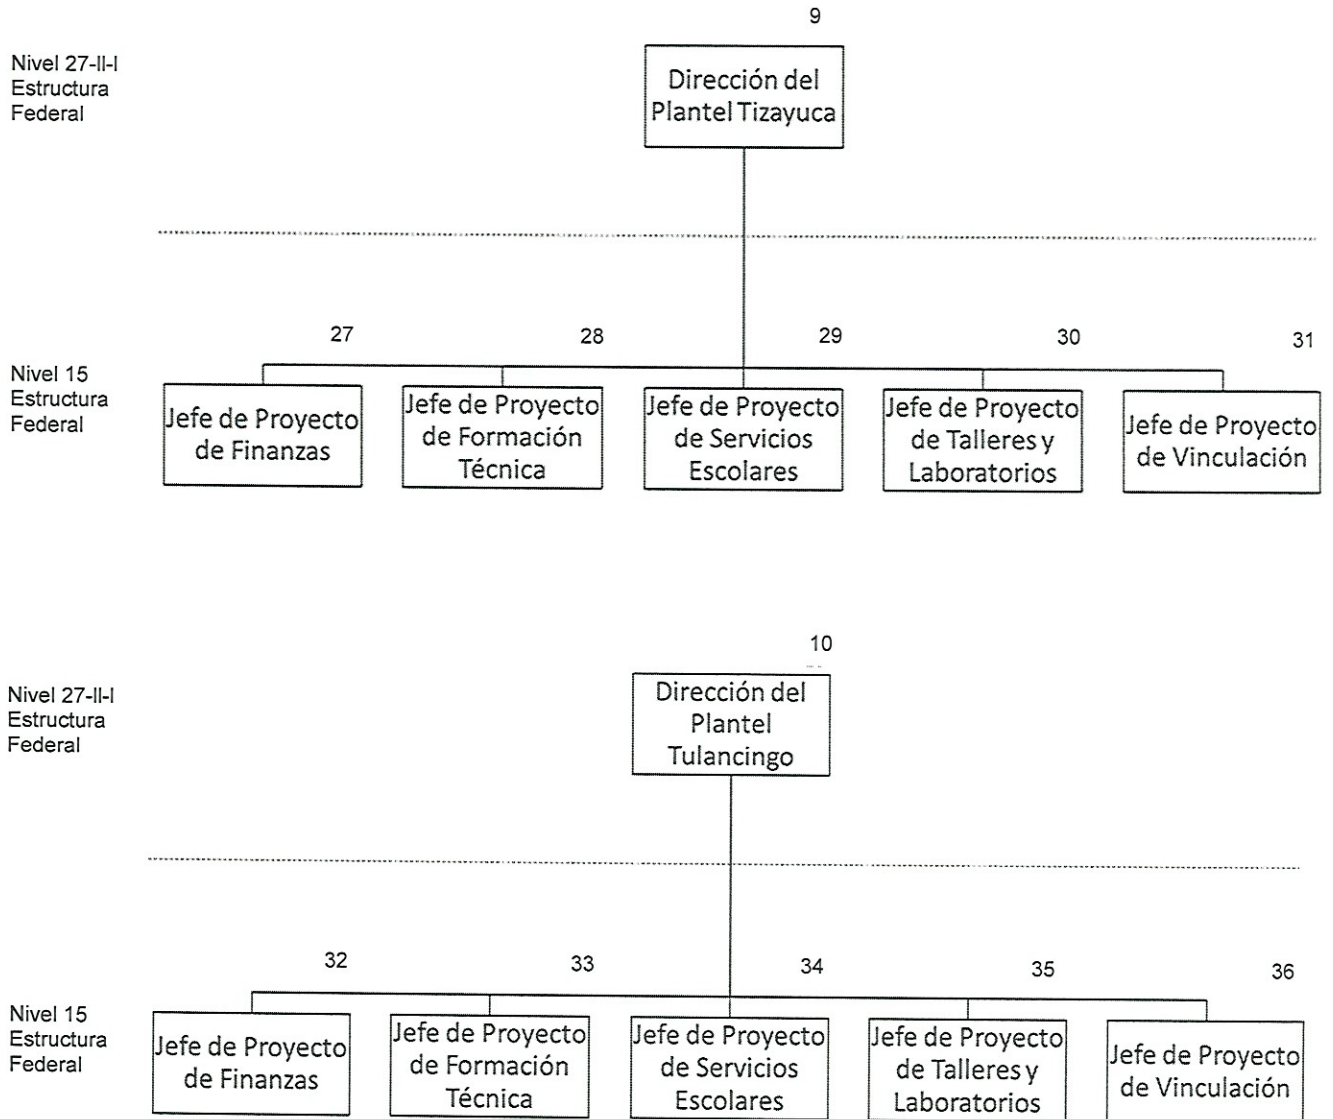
9

Nivel 27-II-I Estructura Federal

Dirección del Plantel Tizayuca

27 28 29 30 31

Nivel 15 Estructura Federal

Jefe de Proyecto de Finanzas

Jefe de Proyecto de Formación Técnica

Jefe de Proyecto de Servicios Escolares

Jefe de Proyecto de Talleres y Laboratorios

Jefe de Proyecto de Vinculación

10

Nivel 27-II-I Estructura Federal

Dirección del Plantel Tulancingo

32 33 34 35 36

Nivel 15 Estructura Federal

Jefe de Proyecto de Finanzas

Jefe de Proyecto de Formación Técnica

Jefe de Proyecto de Servicios Escolares

Jefe de Proyecto de Talleres y Laboratorios

Jefe de Proyecto de Vinculación